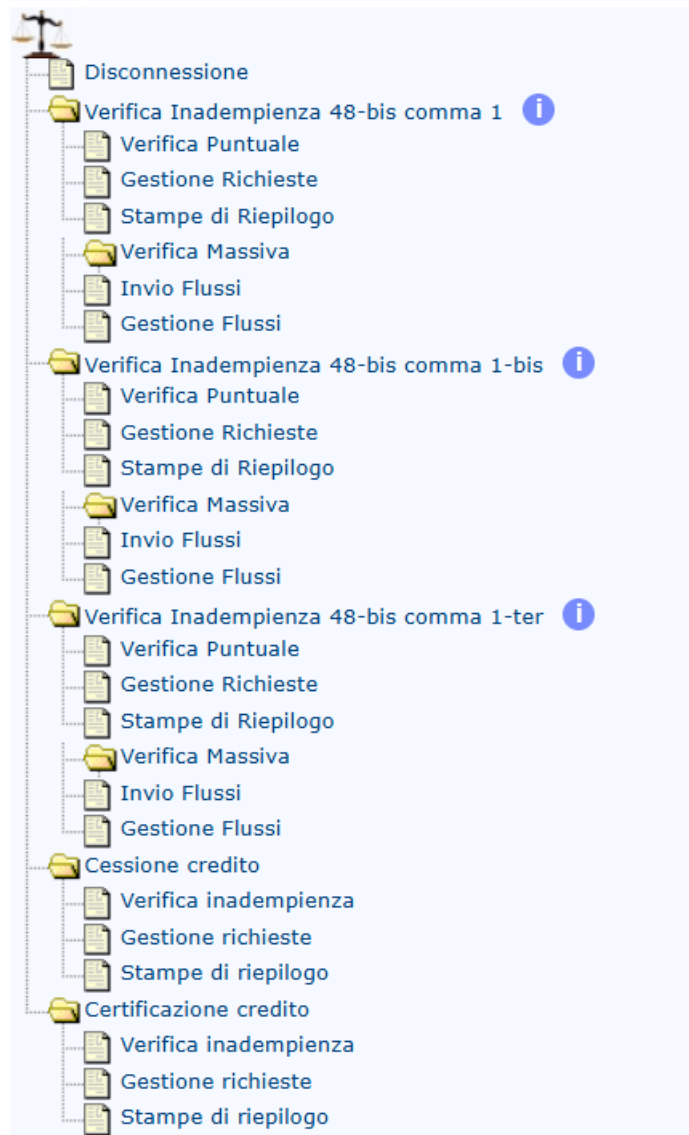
Disconnessione
Verifica Inadempienza 48-bis comma 1
Verifica Puntuale
Gestione Richieste
Stampe di Riepilogo
Verifica Massiva
Invio Flussi
Gestione Flussi
Verifica Inadempienza 48-bis comma 1-bis
Verifica Puntuale
Gestione Richieste
Stampe di Riepilogo
Verifica Massiva
Invio Flussi
Gestione Flussi
Verifica Inadempienza 48-bis comma 1-ter
Verifica Puntuale
Gestione Richieste
Stampe di Riepilogo
Verifica Massiva
Invio Flussi
Gestione Flussi
Cessione credito
Verifica inadempienza
Gestione richieste
Stampe di riepilogo
Certificazione credito
Verifica inadempienza
Gestione richieste
Stampe di riepilogo